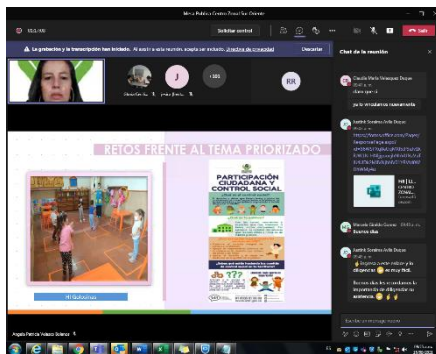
Mesa Publica Centro Zonal San Cristobal

Solicitar control

Salir

La grabación y la transcripción han iniciado. Al asistir a esta reunión, acepta ser incluido. Directiva de privacidad

Descartar

Chat de la reunión

J

+100

RR

Claudia Marlia Velasquez Duque

ya la enviamos nuevamente

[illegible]

https://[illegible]

Hi! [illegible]

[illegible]

Buenos dias

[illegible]

RETOS FRENTE AL TEMA PRIORIZADO

PARTICIPACIÓN CIUDADANA Y CONTROL SOCIAL

Hi! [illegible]

Angela Patricia Velasco Solarte

Escriba un nuevo mensaje